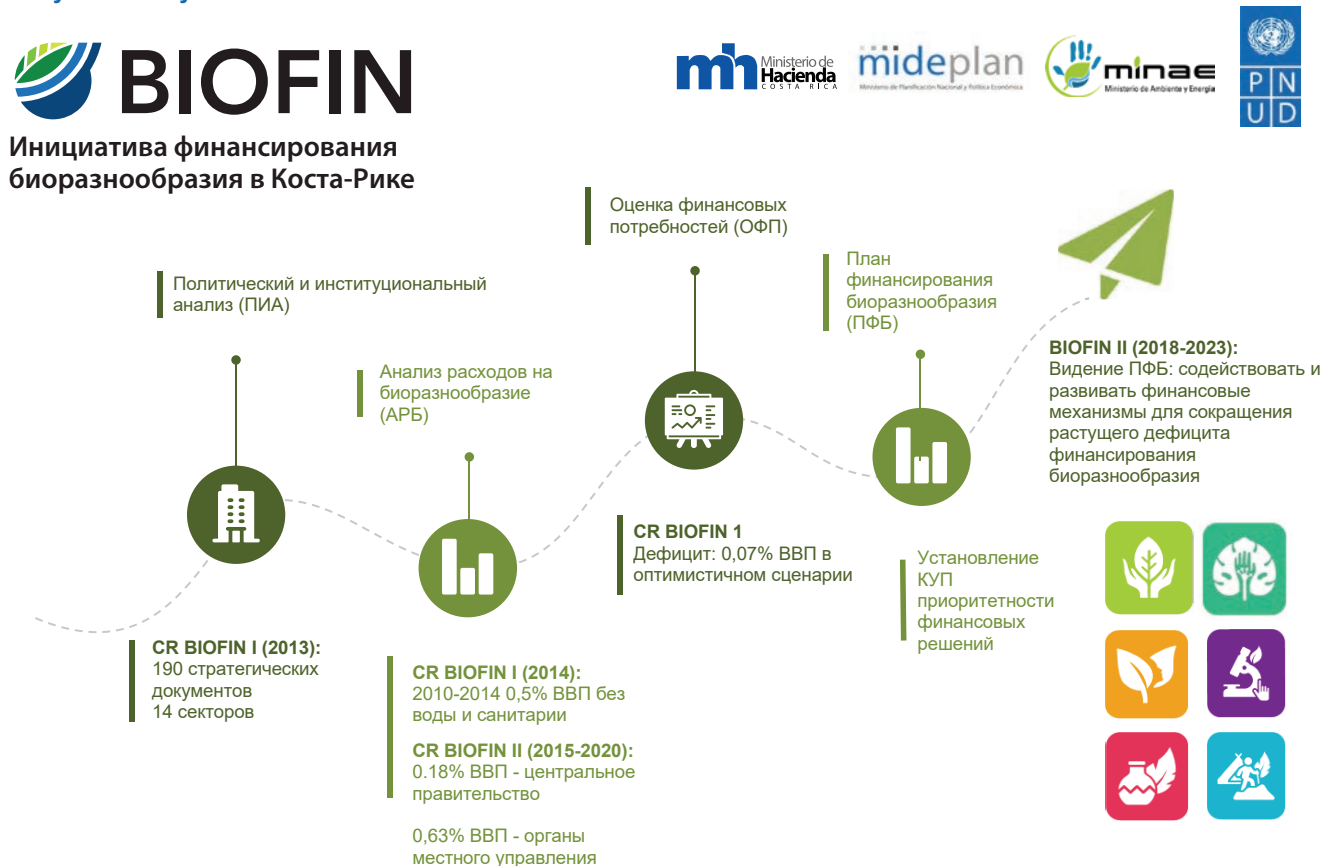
BIOFIN

Инициатива финансирования биоразнообразия в Коста-Рике

Ministerio de Hacienda COSTA RICA

mideplan Ministerio de Planificación Nacional y Política Económica

minae Ministerio de Ambiente y Energía

P N U D

Политический и институциональный анализ (ПИА)

Анализ расходов на биоразнообразие (АРБ)

Оценка финансовых потребностей (ОФП)

План финансирования биоразнообразия (ПФБ)

BIOFIN II (2018-2023): Видение ПФБ: содействовать и развивать финансовые механизмы для сокращения растущего дефицита финансирования биоразнообразия

CR BIOFIN 1
Дефицит: 0,07% ВВП в оптимистичном сценарии

Установление КУП приоритетности финансовых решений

CR BIOFIN I (2013):
190 стратегических документов
14 секторов

CR BIOFIN I (2014):
2010-2014 0,5% ВВП без воды и санитарии

CR BIOFIN II (2015-2020):
0.18% ВВП - центральное правительство

0,63% ВВП - органы местного управления